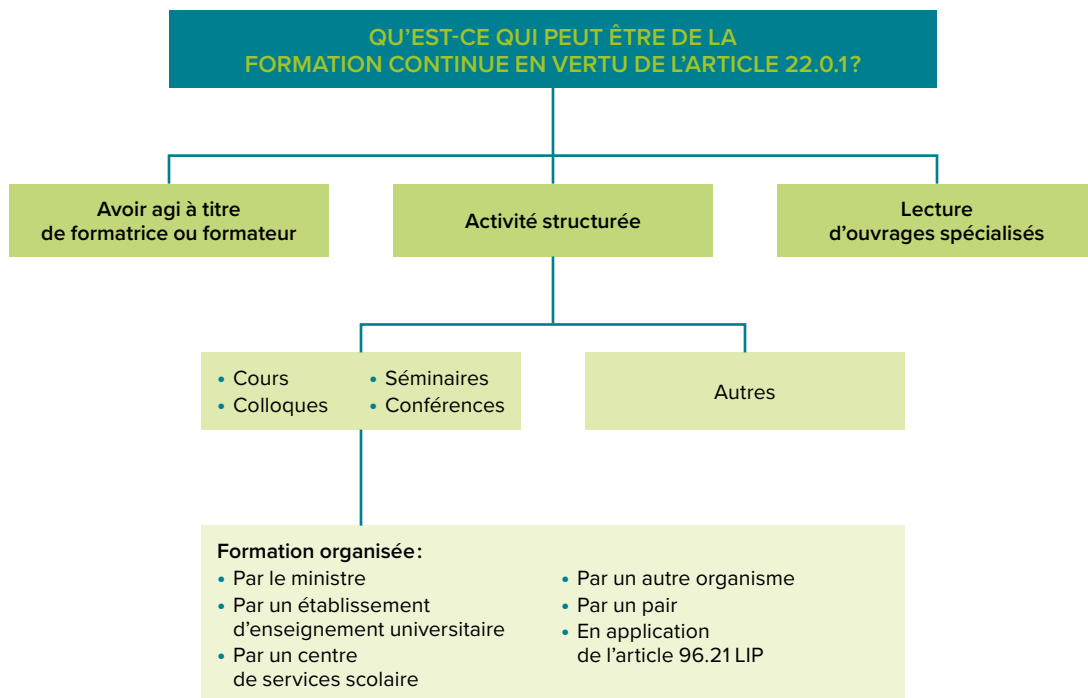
QU’EST-CE QUI PEUT ÊTRE DE LA FORMATION CONTINUE EN VERTU DE L’ARTICLE 22.0.1?

Avoir agi à titre de formatrice ou formateur

Activité structurée

Lecture d’ouvrages spécialisés

• Cours
• Colloques
• Séminaires
• Conférences

Autres

Formation organisée :
• Par le ministre
• Par un établissement d’enseignement universitaire
• Par un centre de services scolaire
• Par un autre organisme
• Par un pair
• En application de l’article 96.21 LIP